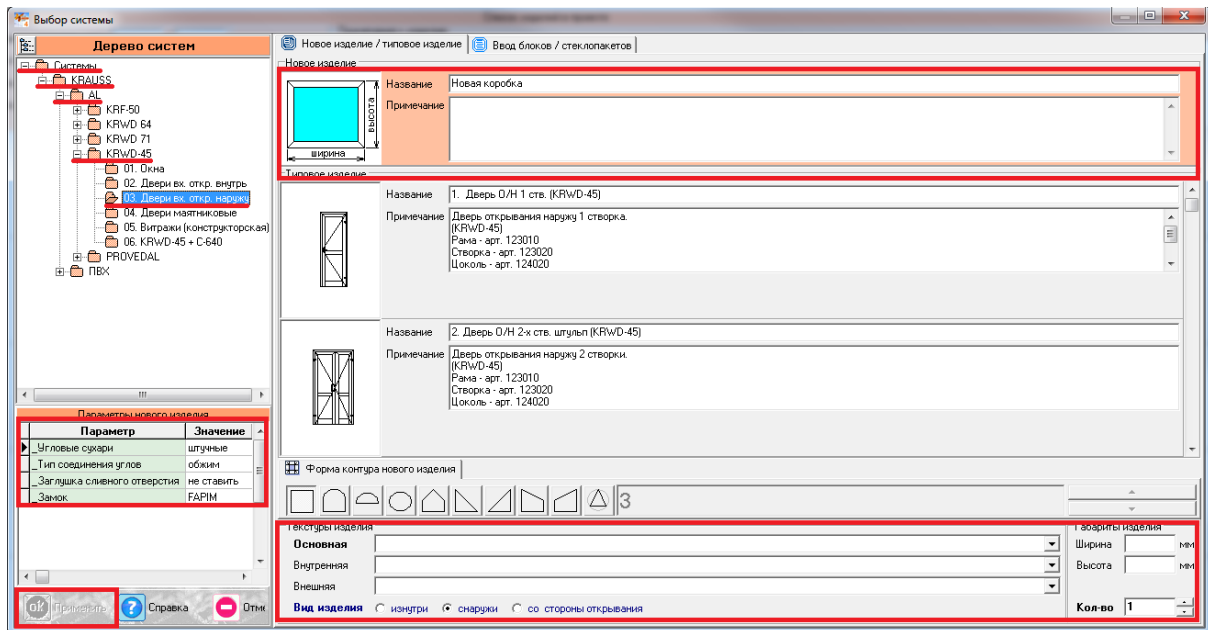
Выбор системы

Дерево систем

Системы
KRAUSS
AL
KRF-50
KRWD 64
KRWD 71
KRWD-45
01. Окна
02. Двери вх. откр. внутрь
03. Двери вх. откр. наружу
04. Двери маятниковые
05. Витражи (конструкторская)
06. KRWD-45 + C-640
PROVEDAL
ПВХ

Параметры нового изделия

| Параметр | Значение |
|---|---|
| _Угловые сухари | штучные |
| _Тип соединения углов | обжим |
| _Заглушка сливного отверстия | не ставить |
| _Замок | FAPIM |

Применить Справка Отм

Новое изделие / типовое изделие | Ввод блоков / стеклопакетов

Новое изделие
высота
ширина
Название Новая коробка
Примечание

Типовое изделие
Название 1. Дверь О/Н 1 ств. (KRWD-45)
Примечание Дверь открывания наружу 1 створка.
(KRWD-45)
Рама - арт. 123010
Створка - арт. 123020
Цоколь - арт. 124020

Название 2. Дверь О/Н 2-х ств. штульп (KRWD-45)
Примечание Дверь открывания наружу 2 створки.
(KRWD-45)
Рама - арт. 123010
Створка - арт. 123020
Цоколь - арт. 124020

Форма контура нового изделия
3

Текстуры изделия
Основная
Внутренняя
Внешняя
Вид изделия изнутри снаружи со стороны открывания

Габариты изделия
Ширина мм
Высота мм
Кол-во 1